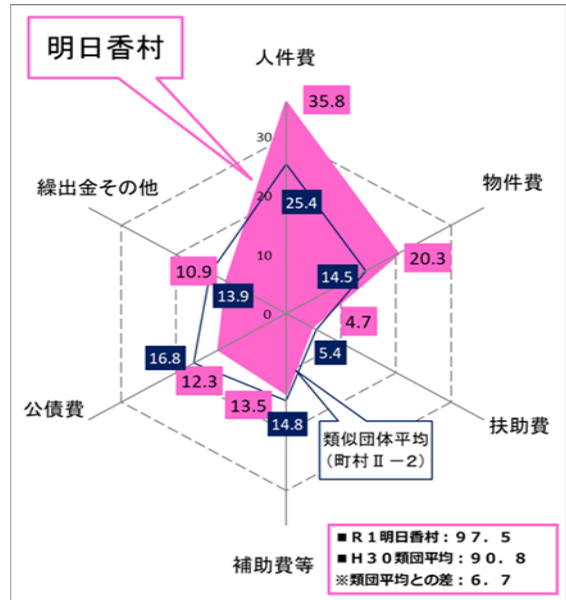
明日香村

人件費

物件費

扶助費

補助費等

公債費

繰出金その他

30
20
10
0

35.8
25.4
20.3
14.5
4.7
5.4
13.5
14.8
12.3
16.8
10.9
13.9

類似団体平均
（町村Ⅱ－2）

■Ｒ１明日香村：９７．５
■Ｈ３０類団平均：９０．８
※類団平均との差：６．７